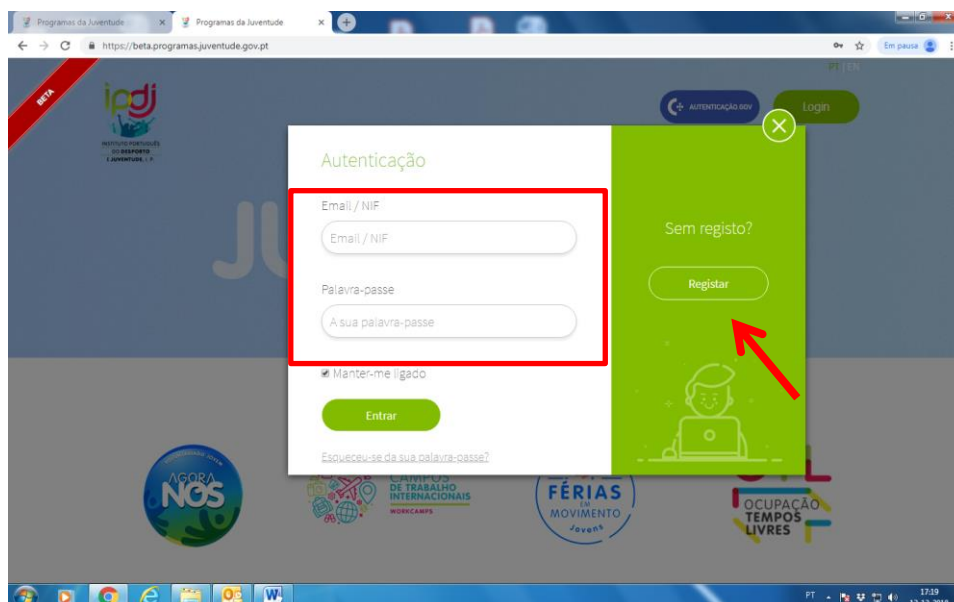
Programas da Juventude
Programas da Juventude
https://beta.programas.juventude.gov.pt
Em pausa

PT | EN

BETA

ipdj
INSTITUTO PORTUGUÊS DO DESPORTO E JUVENTUDE, I. P.

AUTENTICAÇÃO GOV
Login

Autenticação

Email / NIF
Email / NIF

Palavra-passe
A sua palavra-passe

Manter-me ligado

Entrar

Esqueceu-se da sua palavra-passe?

Sem registo?

Registar

AGORA NÓS

CAMPOS DE TRABALHO INTERNACIONAIS
WORKCAMPS

FÉRIAS EM MOVIMENTO Jovens

OCUPAÇÃO TEMPOS LIVRES

PT
17:19